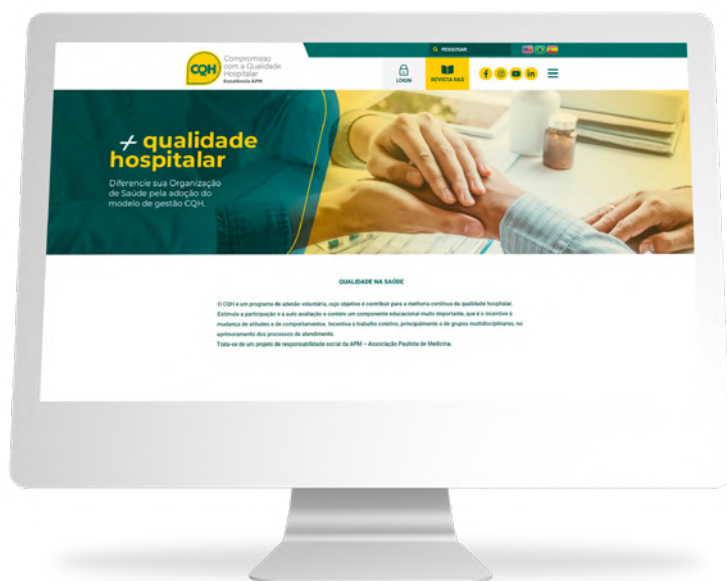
CQH Compromisso com a Qualidade Hospitalar Excelência APM

PESQUISAR

LOGIN

REVISTA RAS

+ qualidade hospitalar

Diferencie sua Organização de Saúde pela adoção do modelo de gestão CQH.

QUALIDADE NA SAÚDE

O CQH é um programa de adesão voluntária, cujo objetivo é contribuir para a melhoria contínua da qualidade hospitalar. Estimula a participação e a auto avaliação e contém um componente educacional muito importante, que é o incentivo à mudança de atitudes e de comportamentos. Incentiva o trabalho coletivo, principalmente o de grupos multidisciplinares, no aprimoramento dos processos de atendimento.

Trata-se de um projeto de responsabilidade social da APM – Associação Paulista de Medicina.